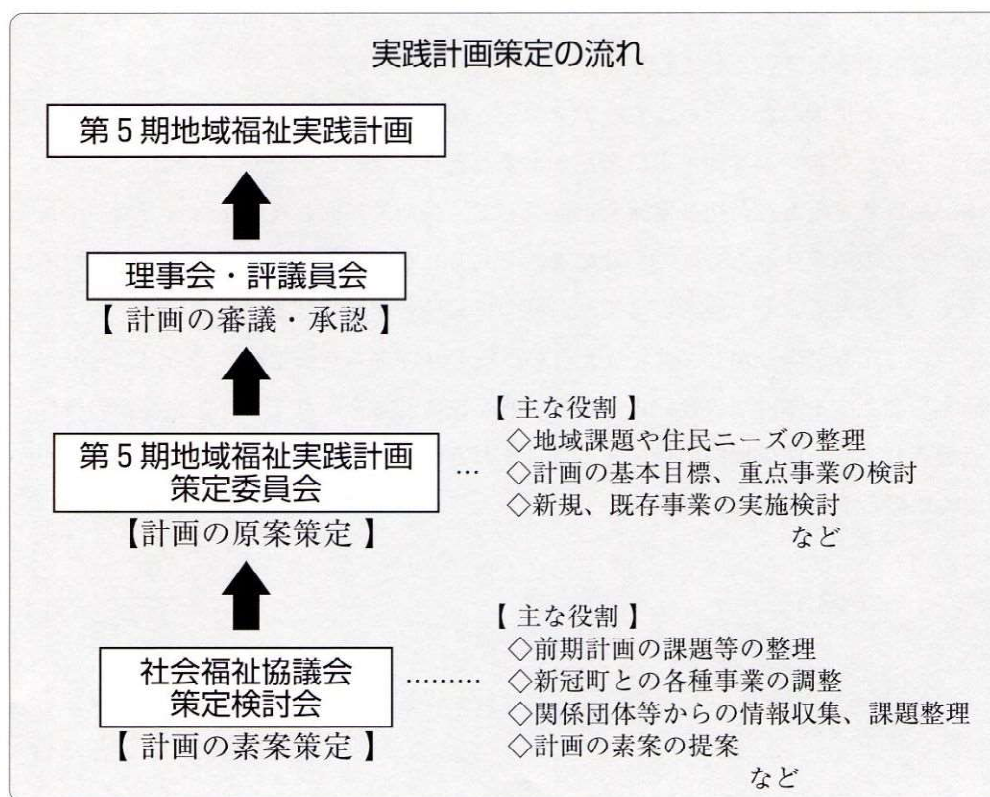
実践計画策定の流れ

第５期地域福祉実践計画

理事会・評議員会
【計画の審議・承認】

第５期地域福祉実践計画
策定委員会
【計画の原案策定】

…

【主な役割】
◇地域課題や住民ニーズの整理
◇計画の基本目標、重点事業の検討
◇新規、既存事業の実施検討
など

社会福祉協議会
策定検討会
【計画の素案策定】

………

【主な役割】
◇前期計画の課題等の整理
◇新冠町との各種事業の調整
◇関係団体等からの情報収集、課題整理
◇計画の素案の提案
など